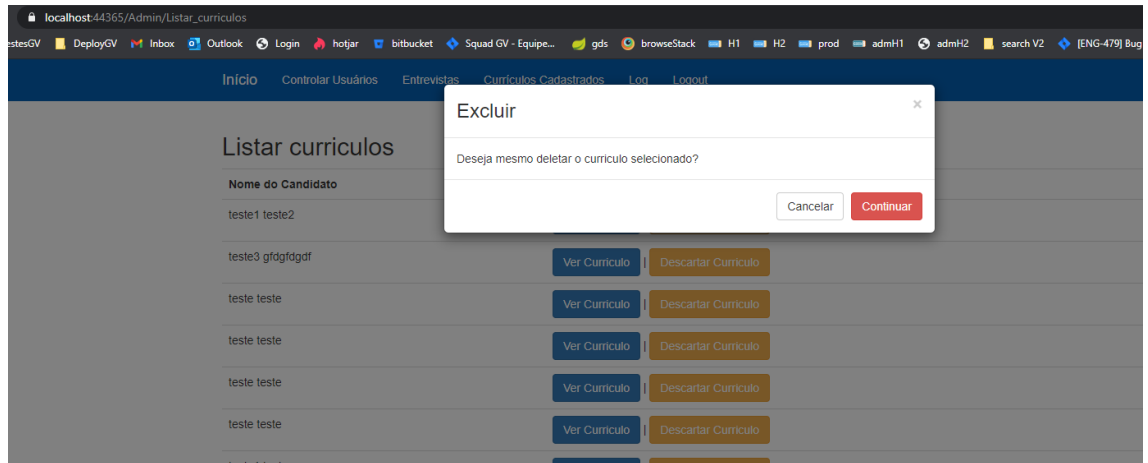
localhost:44365/Admin/Listar_curriculos

estesGV DeployGV Inbox Outlook Login hotjar bitbucket Squad GV - Equipe... gds browseStack H1 H2 prod admH1 admH2 search V2 [ENG-479] Bug

Início Controlar Usuários Entrevistas Currículos Cadastrados Log Logout

Excluir

×

Deseja mesmo deletar o curriculo selecionado?

Cancelar Continuar

Listar curriculos

Nome do Candidato

teste1 teste2

teste3 gfdgfdgdf

Ver Curriculo | Descartar Curriculo

teste teste

Ver Curriculo | Descartar Curriculo

teste teste

Ver Curriculo | Descartar Curriculo

teste teste

Ver Curriculo | Descartar Curriculo

teste teste

Ver Curriculo | Descartar Curriculo

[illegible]